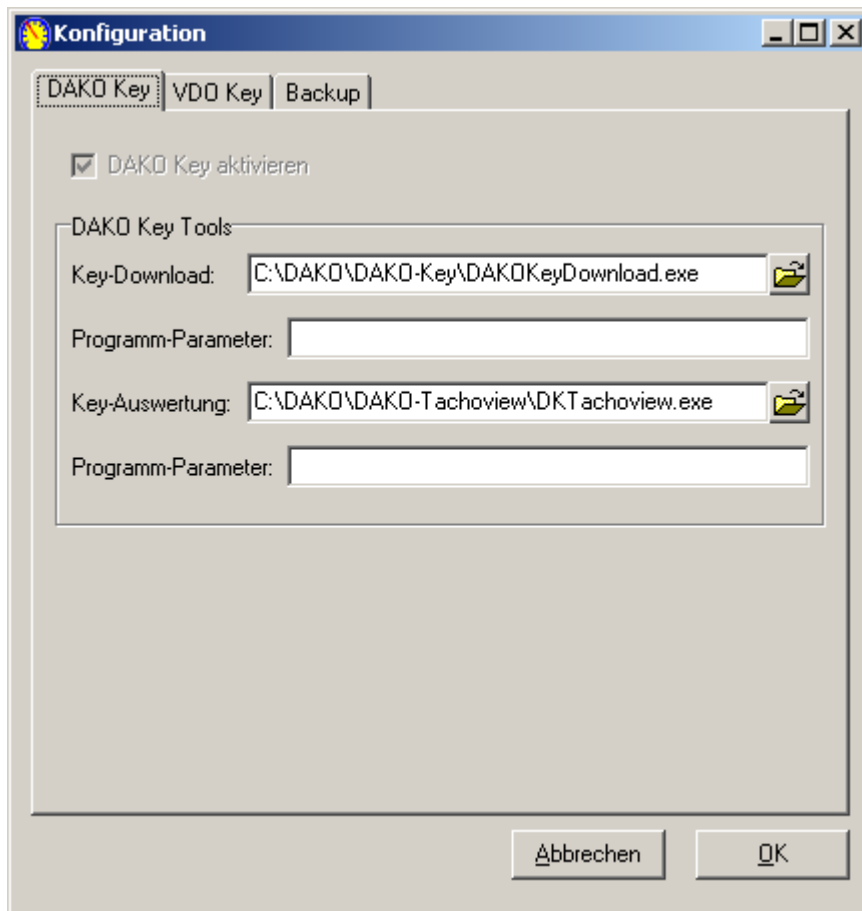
Konfiguration

DAKO Key | VDO Key | Backup

DAKO Key aktivieren

DAKO Key Tools

Key-Download: C:\DAKO\DAKO-Key\DAKOKeyDownload.exe

Programm-Parameter:

Key-Auswertung: C:\DAKO\DAKO-Tachoview\DKTachoview.exe

Programm-Parameter:

Abbrechen

OK